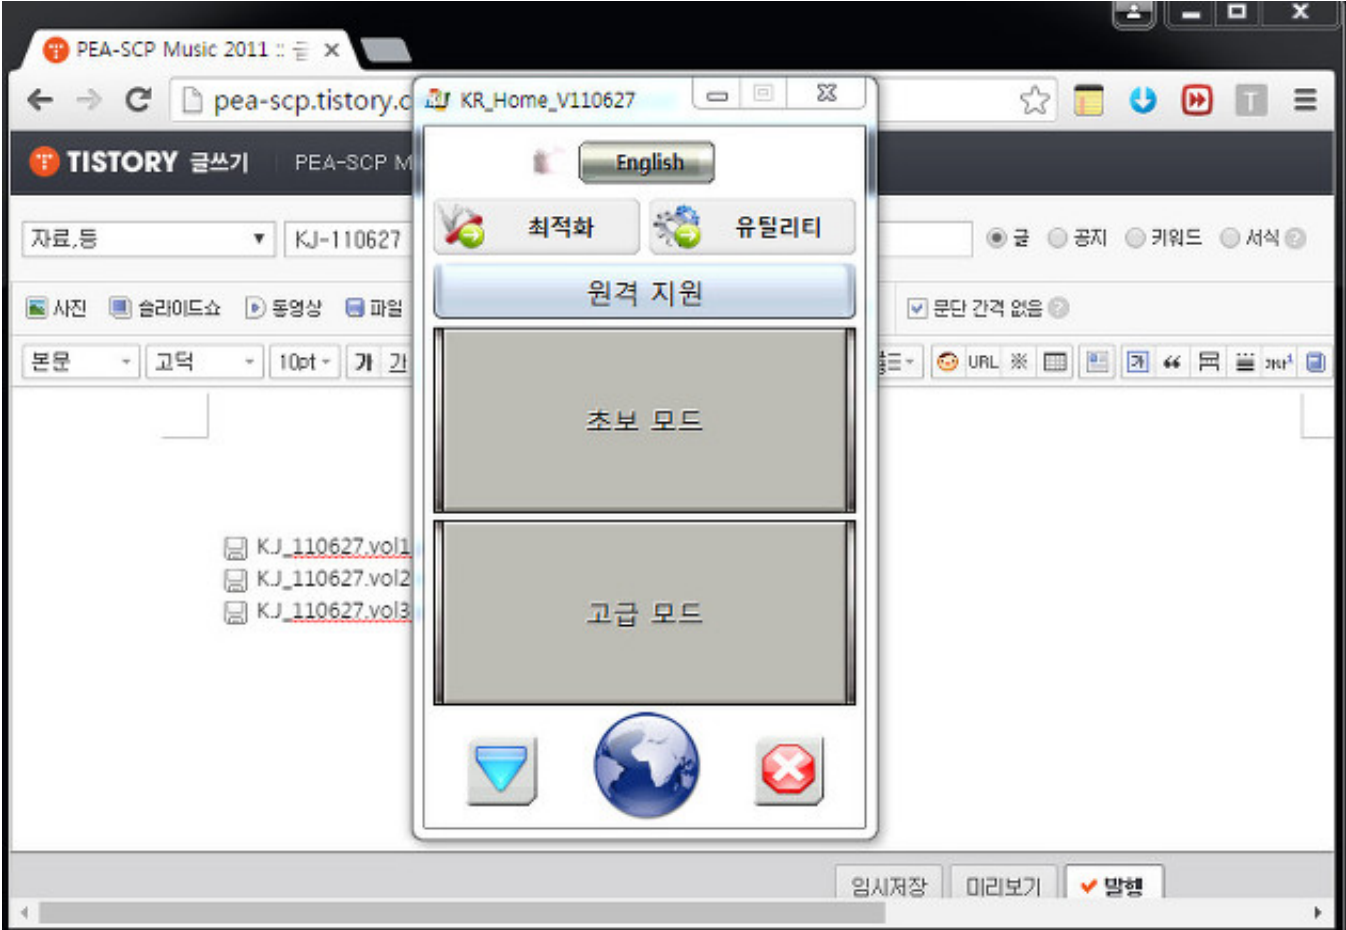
PEA-SCP Music 2011 :: 글

pea-scp.tistory.c

TISTORY 글쓰기 PEA-SCP M

자료,등

KJ-110627

글 공지 키워드 서식

사진 슬라이드쇼 동영상 파일

문단 간격 없음

본문 고딕 10pt 가 가

URL

KJ_110627.vol1
KJ_110627.vol2
KJ_110627.vol3

KR_Home_V110627

English

최적화

유틸리티

원격 지원

초보 모드

고급 모드

임시저장 미리보기 발행